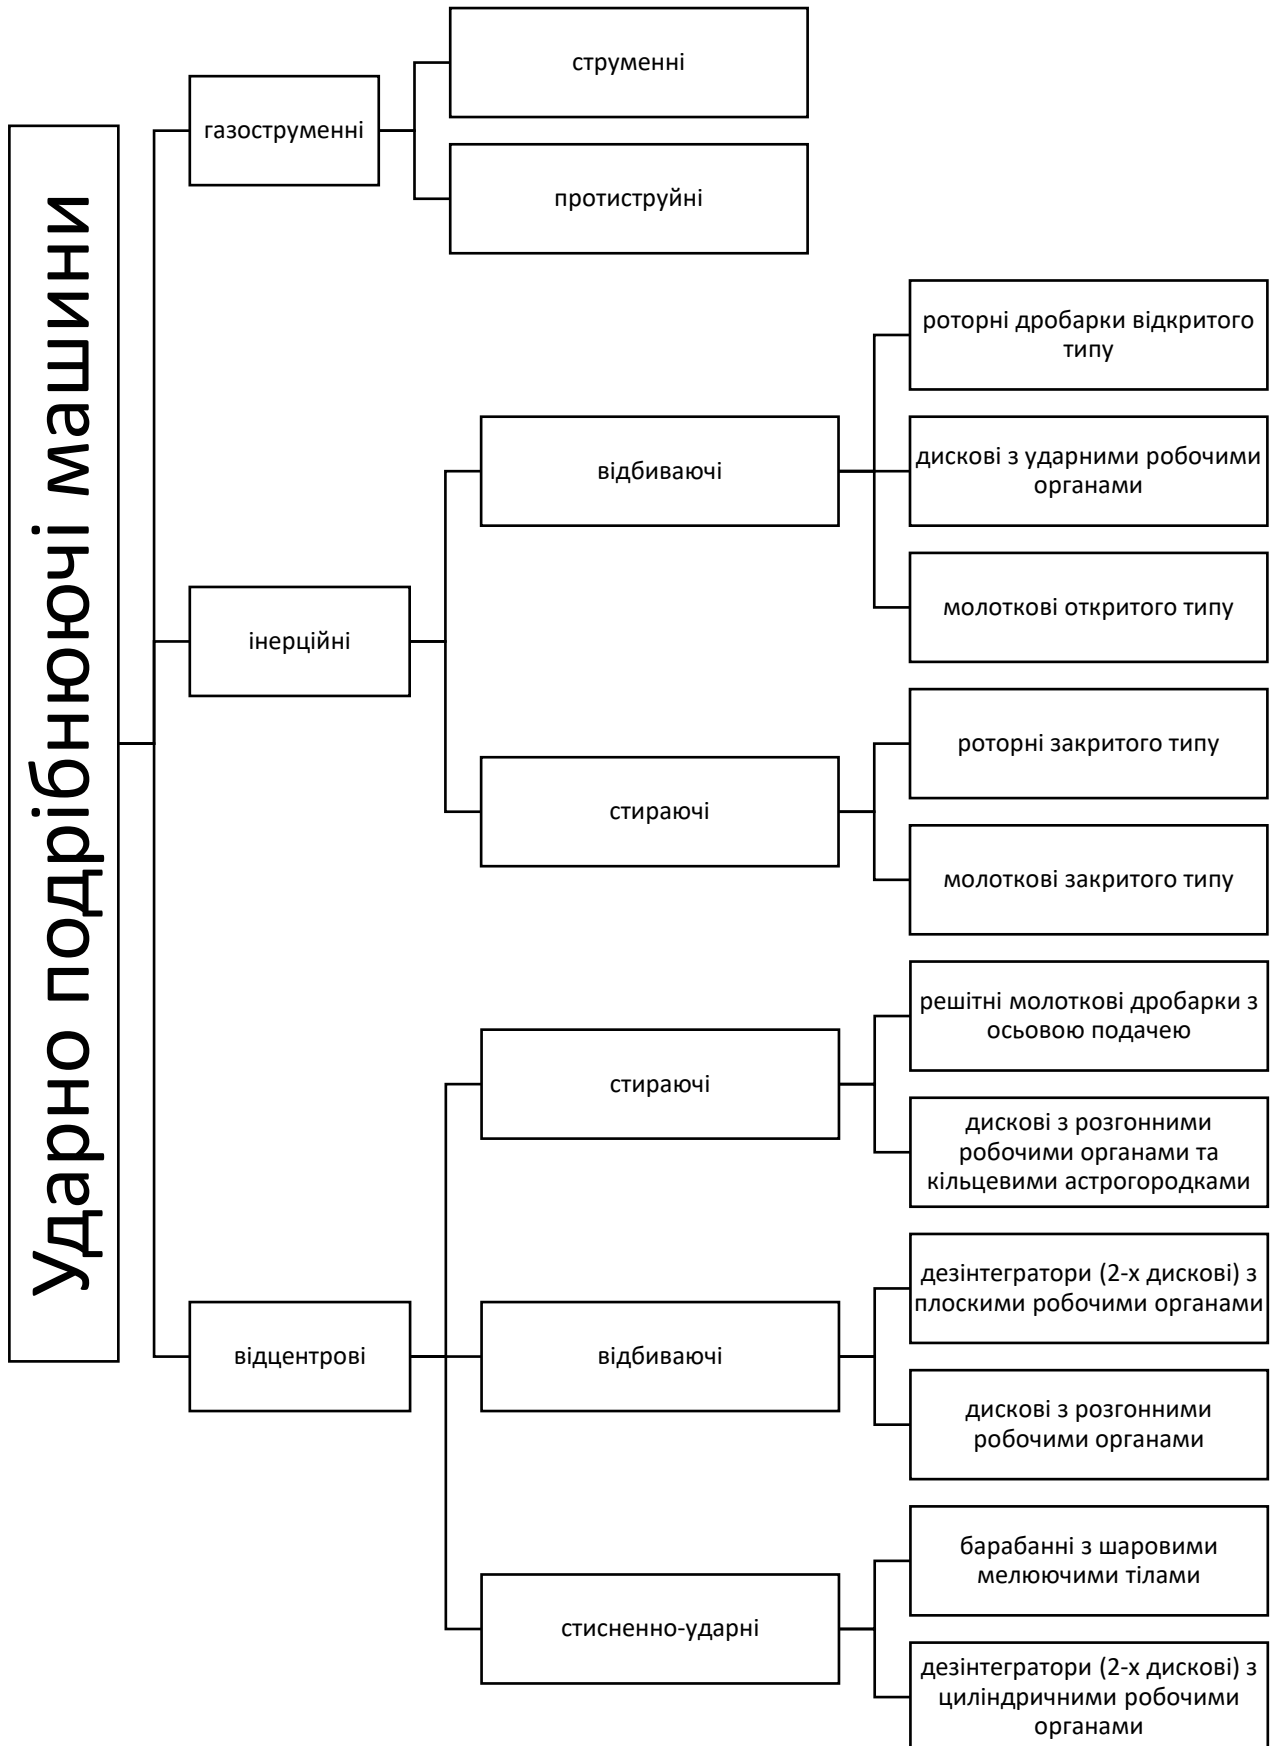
Ударно подрібнюючі машини

газоструменні

струменні

протиструйні

інерційні

відбиваючі

роторні дробарки відкритого типу

дискові з ударними робочими органами

молоткові откритого типу

стираючі

роторні закритого типу

молоткові закритого типу

відцентрові

стираючі

решітні молоткові дробарки з осьовою подачею

дискові з розгонними робочими органами та кільцевими астрогородками

відбиваючі

дезінтегратори (2-х дискові) з плоскими робочими органами

дискові з розгонними робочими органами

стисненно-ударні

барабанні з шаровими мелюючими тілами

дезінтегратори (2-х дискові) з циліндричними робочими органами